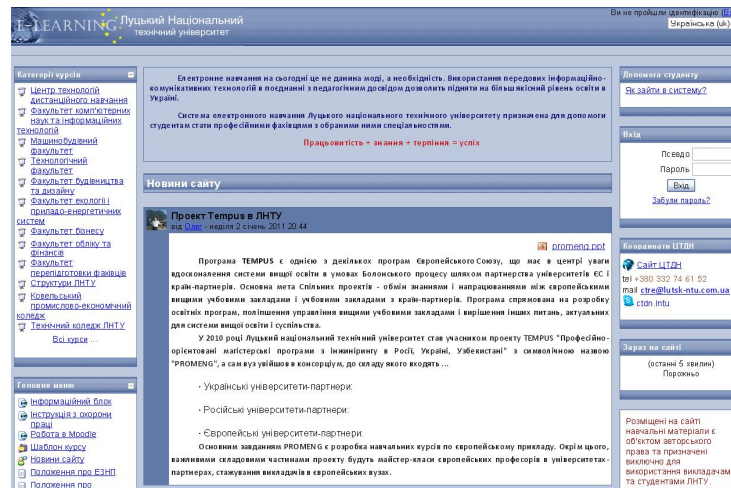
E-LEARNING Луцький Національний технічний університет

Ви не пройшли ідентифікацію (Ві
Українська (uk)

Категорії курсів
Центр технологій дистанційного навчання
Факультет комп'ютерних наук та інформаційних технологій
Машинобудівний факультет
Технологічний факультет
Факультет будівництва та дизайну
Факультет екології і приладо-енергетичних систем
Факультет бізнесу
Факультет обліку та фінансів
Факультет перепідготовки фахівців
Структури ЛНТУ
Ковельський промислово-економічний коледж
Технічний коледж ЛНТУ
Всі курси ...

Головне меню
Інформаційний блок
Інструкція з охорони праці
Робота в Moodle
Шаблон курсу
Новини сайту
Положення про ЕЗНП
Положення про

Електронне навчання на сьогодні це не данина моді, а необхідність. Використання передових інформаційно-комунікативних технологій в поєднанні з педагогічним досвідом дозволить підняти на вищий рівень освіти в Україні.

Система електронного навчання Луцького національного технічного університету призначена для допомоги студентам стати професійними фахівцями з обраними ними спеціальностями.

Працьовитість + знання + терпіння = успіх

Новини сайту

Проект Tempus в ЛНТУ
від Олег - неділя 2 січень 2011 20:44

promeng.ppt

Програма TEMPUS є однією з декількох програм Європейського Союзу, що має в центрі уваги вдосконалення системи вищої освіти в умовах Болонського процесу шляхом партнерства університетів ЄС і країн-партнерів. Основна мета Спільних проектів - обмін знаннями і напрацюваннями між європейськими вищими учбовими закладами і учбовими закладами з країн-партнерів. Програма спрямована на розробку освітніх програм, поліпшення управління вищими учбовими закладами і вирішення інших питань, актуальних для системи вищої освіти і суспільства.

У 2010 році Луцький національний технічний університет став учасником проекту TEMPUS "Професійно-орієнтовані магістерські програми з інжинірингу в Росії, Україні, Узбекистані" з символічною назвою "PROMENG", а сам вуз увійшов в консорціум, до складу якого входять ...

- Українські університети-партнери:

- Російські університети-партнери:

- Європейські університети-партнери:

Основним завданням PROMENG є розробка навчальних курсів по європейському прикладу. Окрім цього, важливими складовими частинами проекту будуть майстер-класи європейських професорів в університетах-партнерах, стажування викладачів в європейських вузах.

Допомога студенту
Як зайти в систему?

Вхід
Псевдо
Пароль
Вхід
Забули пароль?

Координати ЦТДН
Сайт ЦТДН
tel +380 332 74 61 52
mail ctre@lutsk-ntu.com.ua
ctdn.lntu

Зараз на сайті
(останні 5 хвилин)
Порожньо

Розміщені на сайті навчальні матеріали є об'єктом авторського права та призначені виключно для використання викладачам та студентами ЛНТУ.